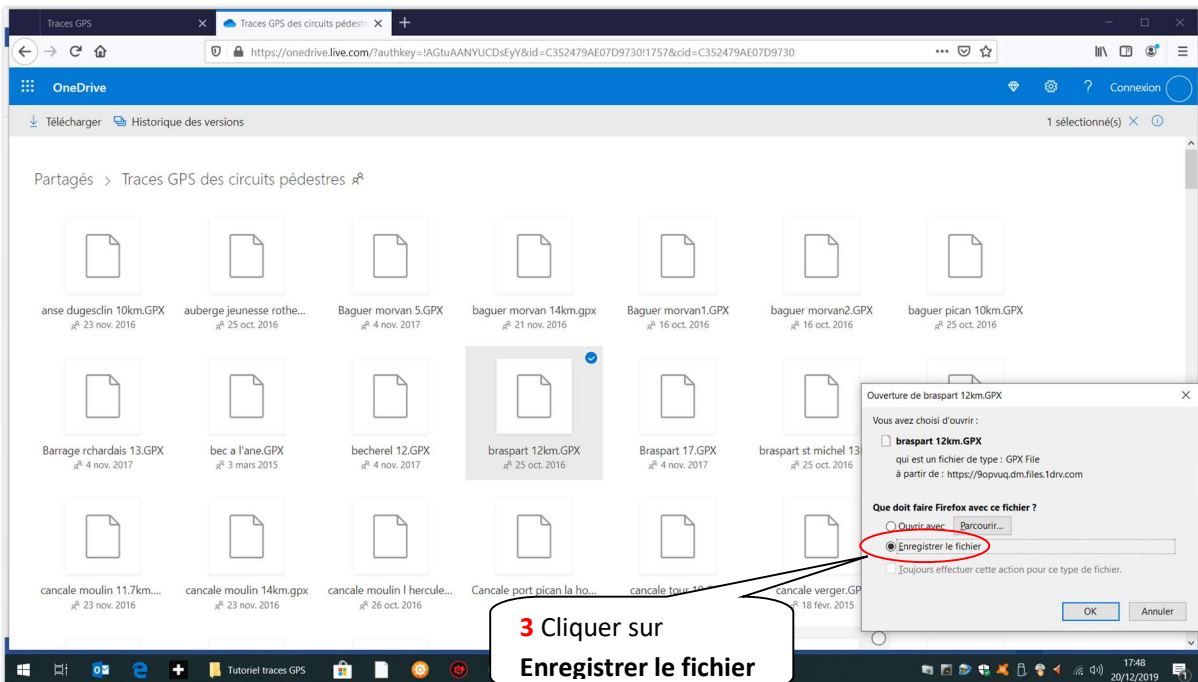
Traces GPS
Traces GPS des circuits pédestr
https://onedrive.live.com/?authkey=!AGtuAANYUCDsEyY&id=C352479AE07D9730!1757&cid=C352479AE07D9730

OneDrive
Connexion

Télécharger Historique des versions
1 sélectionné(s)

Partagés > Traces GPS des circuits pédestres

anse dugesclin 10km.GPX 23 nov. 2016
auberge jeunesse rothe... 25 oct. 2016
Baguer morvan 5.GPX 4 nov. 2017
baguer morvan 14km.gpx 21 nov. 2016
Baguer morvan1.GPX 16 oct. 2016
baguer morvan2.GPX 16 oct. 2016
baguer pican 10km.GPX 25 oct. 2016

Barrage rchardais 13.GPX 4 nov. 2017
bec a l'ane.GPX 3 mars 2015
becherel 12.GPX 4 nov. 2017
braspart 12km.GPX 25 oct. 2016
Braspart 17.GPX 4 nov. 2017
braspart st michel 13 25 oct. 2016

cancale moulin 11.7km.... 23 nov. 2016
cancale moulin 14km.gpx 23 nov. 2016
cancale moulin l hercule... 26 oct. 2016
Cancale port pican la ho...
cancale tour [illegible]
cancale verger.GP 18 févr. 2015

Ouverture de braspart 12km.GPX
Vous avez choisi d'ouvrir :
braspart 12km.GPX
qui est un fichier de type : GPX File
à partir de : https://9opvuq.dm.files.1drv.com
Que doit faire Firefox avec ce fichier ?
Ouvrir avec Parcourir...
Enregistrer le fichier
Toujours effectuer cette action pour ce type de fichier.
OK Annuler

3 Cliquer sur
Enregistrer le fichier

Tutoriel traces GPS
17:48 20/12/2019